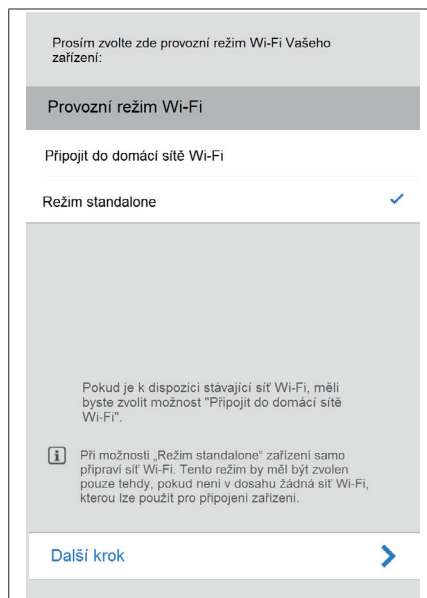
Prosím zvolte zde provozní režim Wi-Fi Vašeho zařízení:

Provozní režim Wi-Fi

Připojit do domácí sítě Wi-Fi

Režim standalone ✓

Pokud je k dispozici stávající síť Wi-Fi, měli byste zvolit možnost "Připojit do domácí sítě Wi-Fi".

i Při možnosti „Režim standalone“ zařízení samo připraví síť Wi-Fi. Tento režim by měl být zvolen pouze tehdy, pokud není v dosahu žádná síť Wi-Fi, kterou lze použít pro připojení zařízení.

Další krok